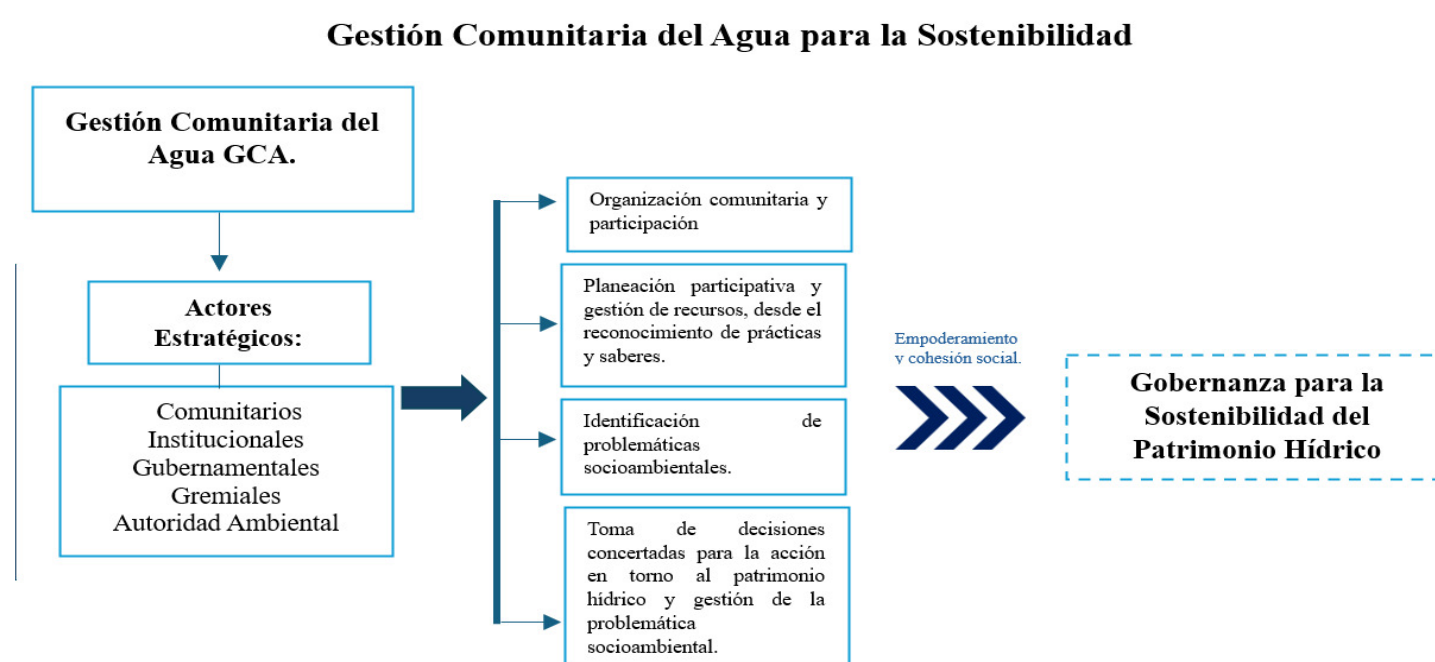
Gestión Comunitaria del Agua para la Sostenibilidad

Gestión Comunitaria del Agua GCA.

Actores Estratégicos:

Comunitarios
Institucionales
Gubernamentales
Gremiales
Autoridad Ambiental

Organización comunitaria y participación

Planeación participativa y gestión de recursos, desde el reconocimiento de prácticas y saberes.

Identificación de problemáticas socioambientales.

Toma de decisiones concertadas para la acción en torno al patrimonio hídrico y gestión de la problemática socioambiental.

Empoderamiento y cohesión social.

Gobernanza para la Sostenibilidad del Patrimonio Hídrico